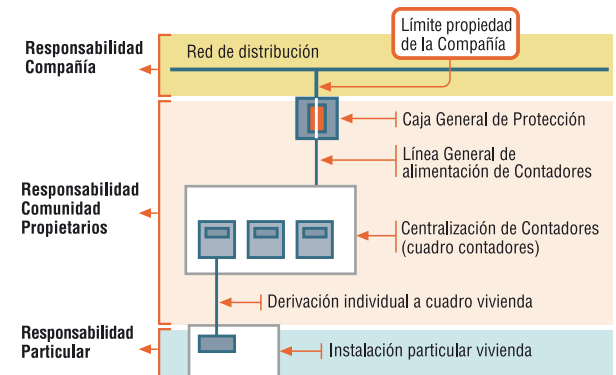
Límite propiedad de la Compañía

Responsabilidad Compañía

Red de distribución

Caja General de Protección

Línea General de alimentación de Contadores

Responsabilidad Comunidad Propietarios

Centralización de Contadores (cuadro contadores)

Derivación individual a cuadro vivienda

Responsabilidad Particular

Instalación particular vivienda